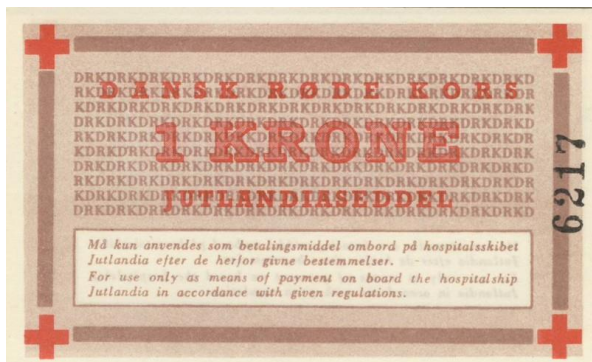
DANSK RØDE KORS
1 KRONE
JUTLANDIASEDDEL

Må kun anvendes som betalingsmiddel ombord på hospitalsskibet Jutlandia efter de herfor givne bestemmelser.
For use only as means of payment on board the hospitalship Jutlandia in accordance with given regulations.

6217